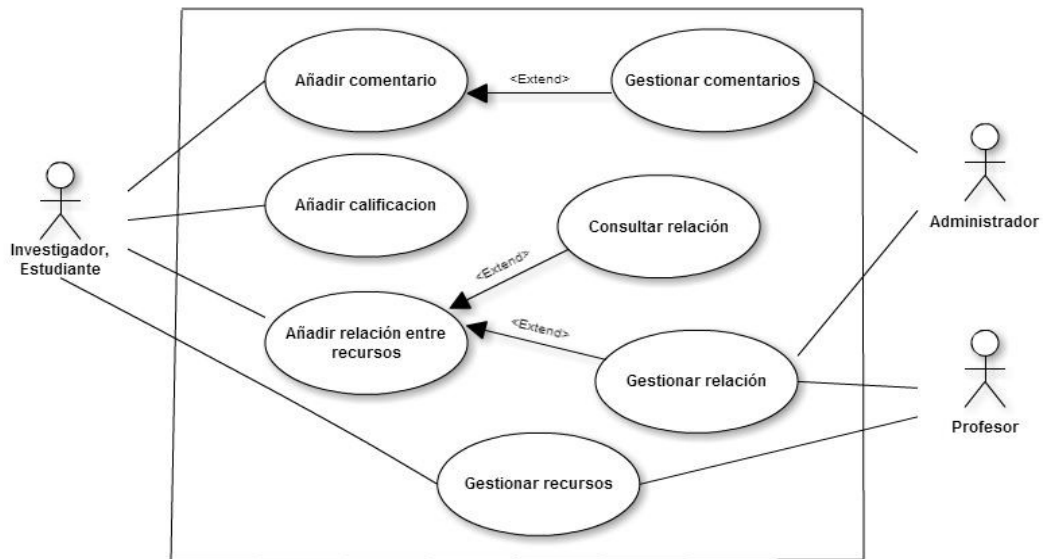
Añadir comentario

<Extend>

Gestionar comentarios

Investigador, Estudiante

Añadir calificacion

Consultar relación

Administrador

<Extend>

Añadir relación entre recursos

<Extend>

Gestionar relación

Profesor

Gestionar recursos